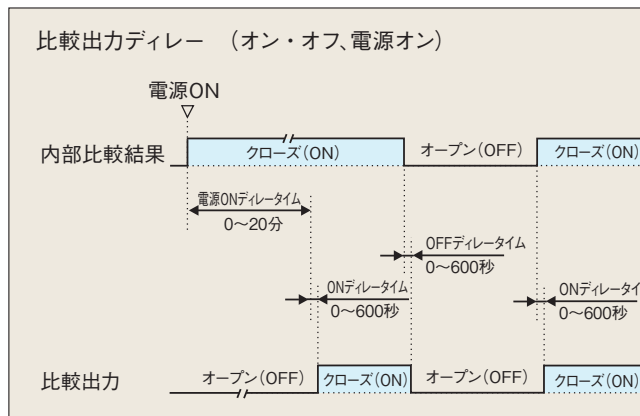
比較出力ディレー　（オン・オフ、電源オン）

電源ON

内部比較結果　クローズ(ON)　オープン(OFF)　クローズ(ON)

電源ONディレータイム
0～20分

OFFディレータイム
0～600秒

ONディレータイム
0～600秒

ONディレータイ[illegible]
0～600秒

比較出力　オープン(OFF)　クローズ(ON)　オープン(OFF)　クローズ(ON)